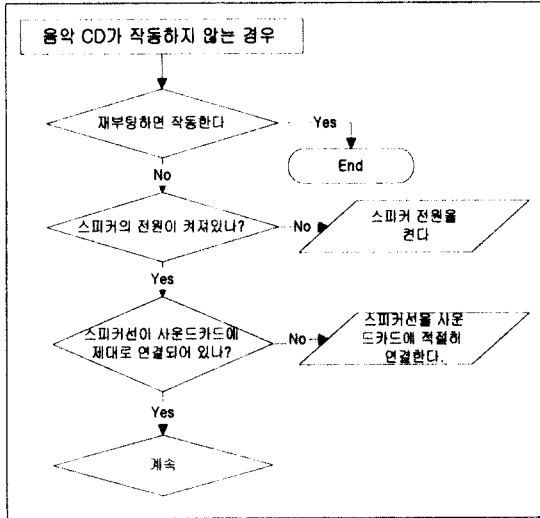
음악 CD가 작동하지 않는 경우

재부팅하면 작동한다

Yes

End

No

스피커의 전원이 켜져있나?

No

스피커 전원을 켠다

Yes

스피커선이 사운드카드에 제대로 연결되어 있나?

No

스피커선을 사운드카드에 적절히 연결한다.

Yes

계속